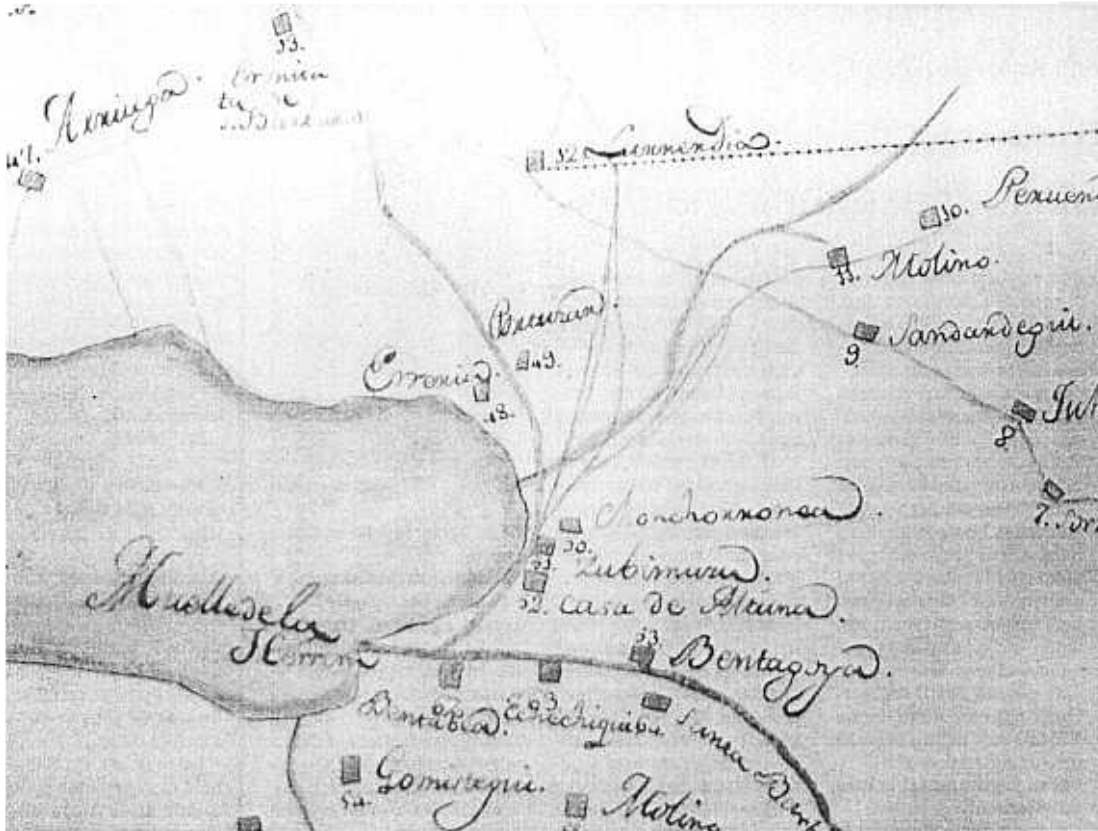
53.
Arriaga.
Ermita de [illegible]
47.
52. Larrondia.
10. Perxuen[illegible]
11. Molino.
Barrena.
49.
9. Sandandegui.
Errenia.
48.
8. Ith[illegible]
7.
Mondorronea.
30.
31. Zubimuru.
32. Casa de Aleuna.
33. Bentagoya.
Muelle de la Herrera
Benta Bea.
Echechiquiba.
Sanea Barr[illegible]
54. Gomiregui.
Molino